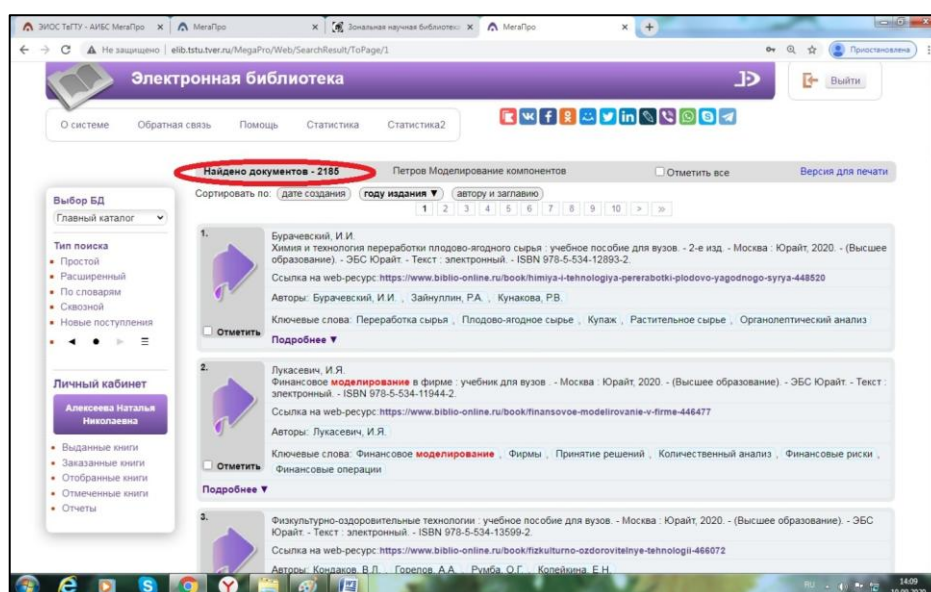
ЭИОС ТвГТУ - АИБС МегаПро × МегаПро × Зональная научная библиотека × МегаПро ×

Не защищено | elib.tstu.tver.ru/MegaPro/Web/SearchResult/ToPage/1

Приостановлена

Электронная библиотека

Выйти

О системе Обратная связь Помощь Статистика Статистика2

Найдено документов - 2185 Петров Моделирование компонентов Отметить все Версия для печати

Сортировать по: дате создания году издания ▼ автору и заглавию

1 2 3 4 5 6 7 8 9 10 > »

Выбор БД
Главный каталог

Тип поиска
• Простой
• Расширенный
• По словарям
• Сквозной
• Новые поступления

Личный кабинет
Алексеева Наталья Николаевна

• Выданные книги
• Заказанные книги
• Отобранные книги
• Отмеченные книги
• Отчеты

1.
Бурачевский, И.И.
Химия и технология переработки плодово-ягодного сырья : учебное пособие для вузов. - 2-е изд. - Москва : Юрайт, 2020. - (Высшее образование). - ЭБС Юрайт. - Текст : электронный. - ISBN 978-5-534-12893-2.
Ссылка на web-ресурс:https://www.biblio-online.ru/book/himiya-i-tehnologiya-pererabotki-plodovo-yagodnogo-syrya-448520
Авторы: Бурачевский, И.И. , Зайнуллин, Р.А. , Кунакова, Р.В.
Ключевые слова: Переработка сырья , Плодово-ягодное сырье , Купаж , Растительное сырье , Органолептический анализ
Отметить
Подробнее ▼

2.
Лукасевич, И.Я.
Финансовое моделирование в фирме : учебник для вузов . - Москва : Юрайт, 2020. - (Высшее образование). - ЭБС Юрайт. - Текст : электронный. - ISBN 978-5-534-11944-2.
Ссылка на web-ресурс:https://www.biblio-online.ru/book/finansovoe-modelirovanie-v-firme-446477
Авторы: Лукасевич, И.Я.
Ключевые слова: Финансовое моделирование , Фирмы , Принятие решений , Количественный анализ , Финансовые риски , Финансовые операции
Отметить
Подробнее ▼

3.
Физкультурно-оздоровительные технологии : учебное пособие для вузов. - Москва : Юрайт, 2020. - (Высшее образование). - ЭБС Юрайт. - Текст : электронный. - ISBN 978-5-534-13599-2.
Ссылка на web-ресурс:https://www.biblio-online.ru/book/fizkulturno-ozdorovitelnye-tehnologii-466072
Авторы: Кондаков, В.Л. , Горелов, А.А. , Румба, О.Г. , Копейкина, Е.Н.

RU 14:09